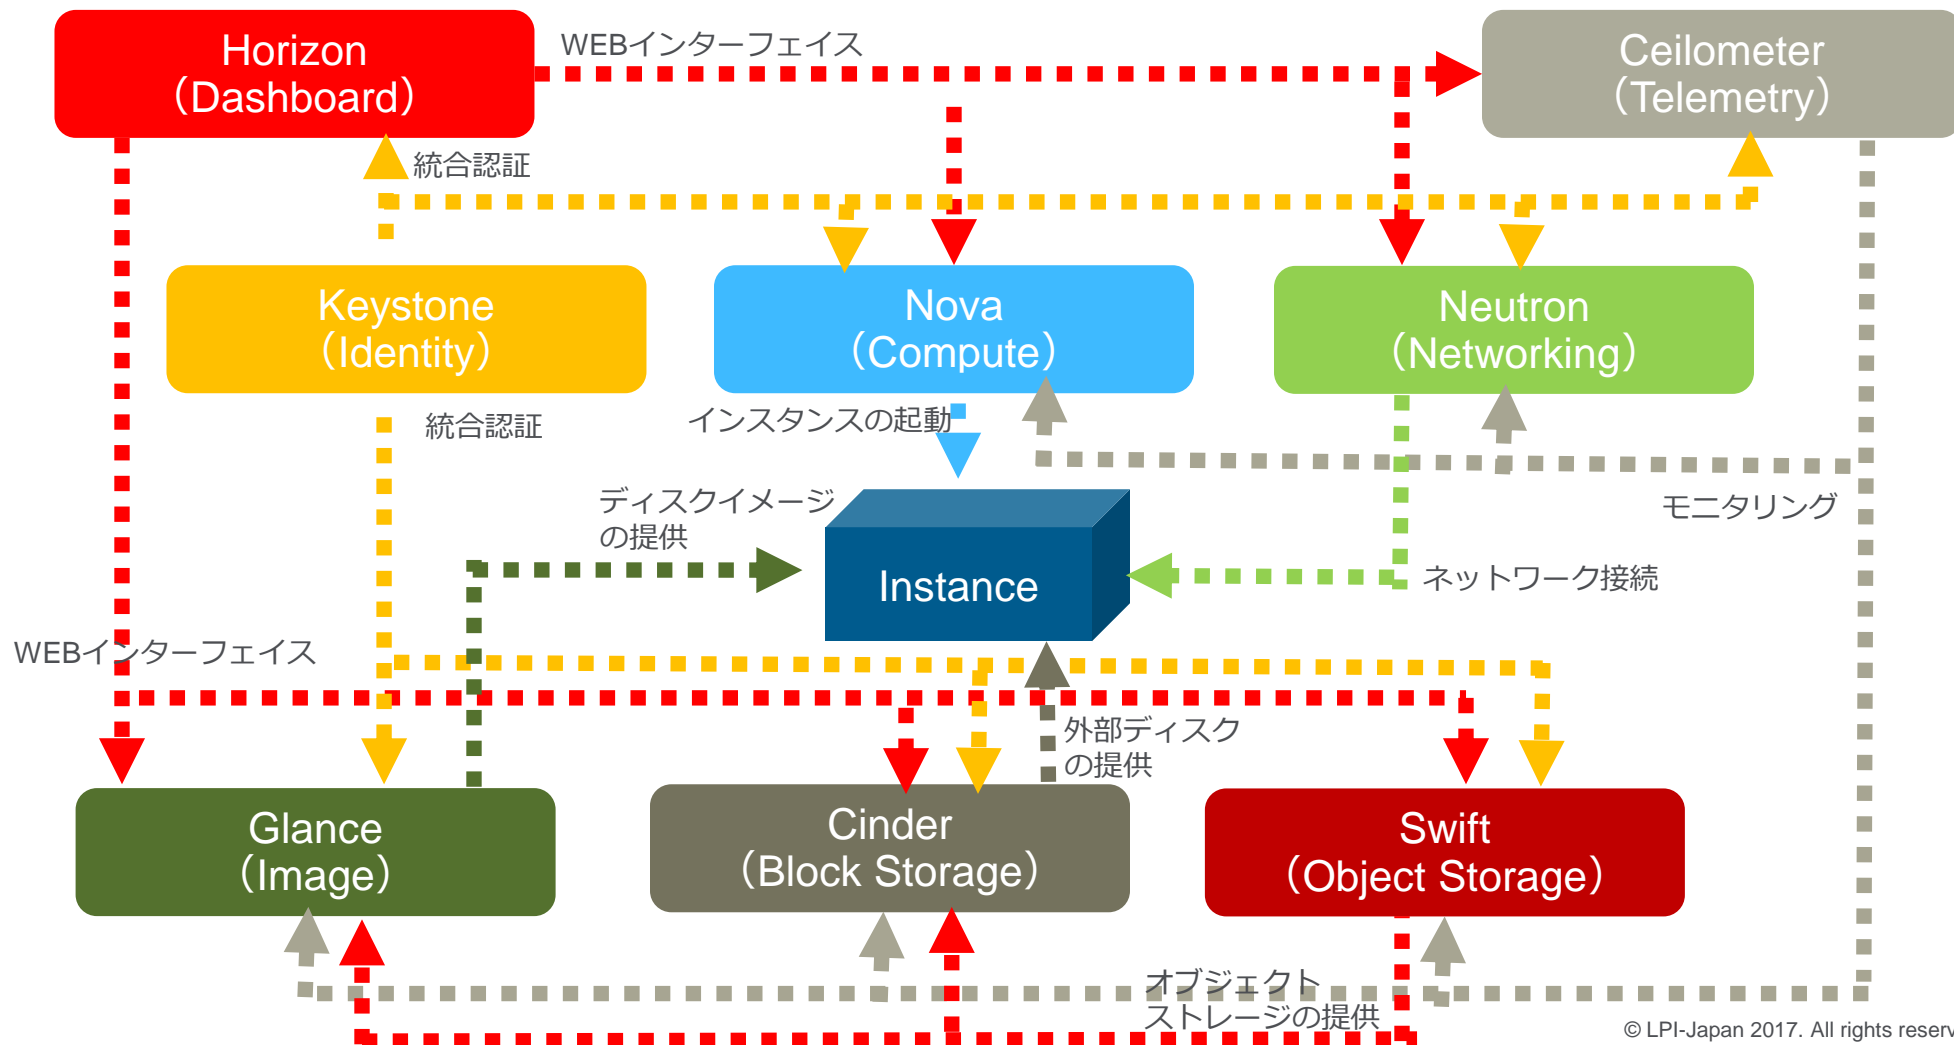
Horizon
(Dashboard)

WEBインターフェイス

Ceilometer
(Telemetry)

統合認証

Keystone
(Identity)

Nova
(Compute)

Neutron
(Networking)

統合認証

インスタンスの起動

ディスクイメージの提供

Instance

モニタリング

ネットワーク接続

WEBインターフェイス

外部ディスクの提供

Glance
(Image)

Cinder
(Block Storage)

Swift
(Object Storage)

オブジェクトストレージの提供

© LPI-Japan 2017. All rights reserv